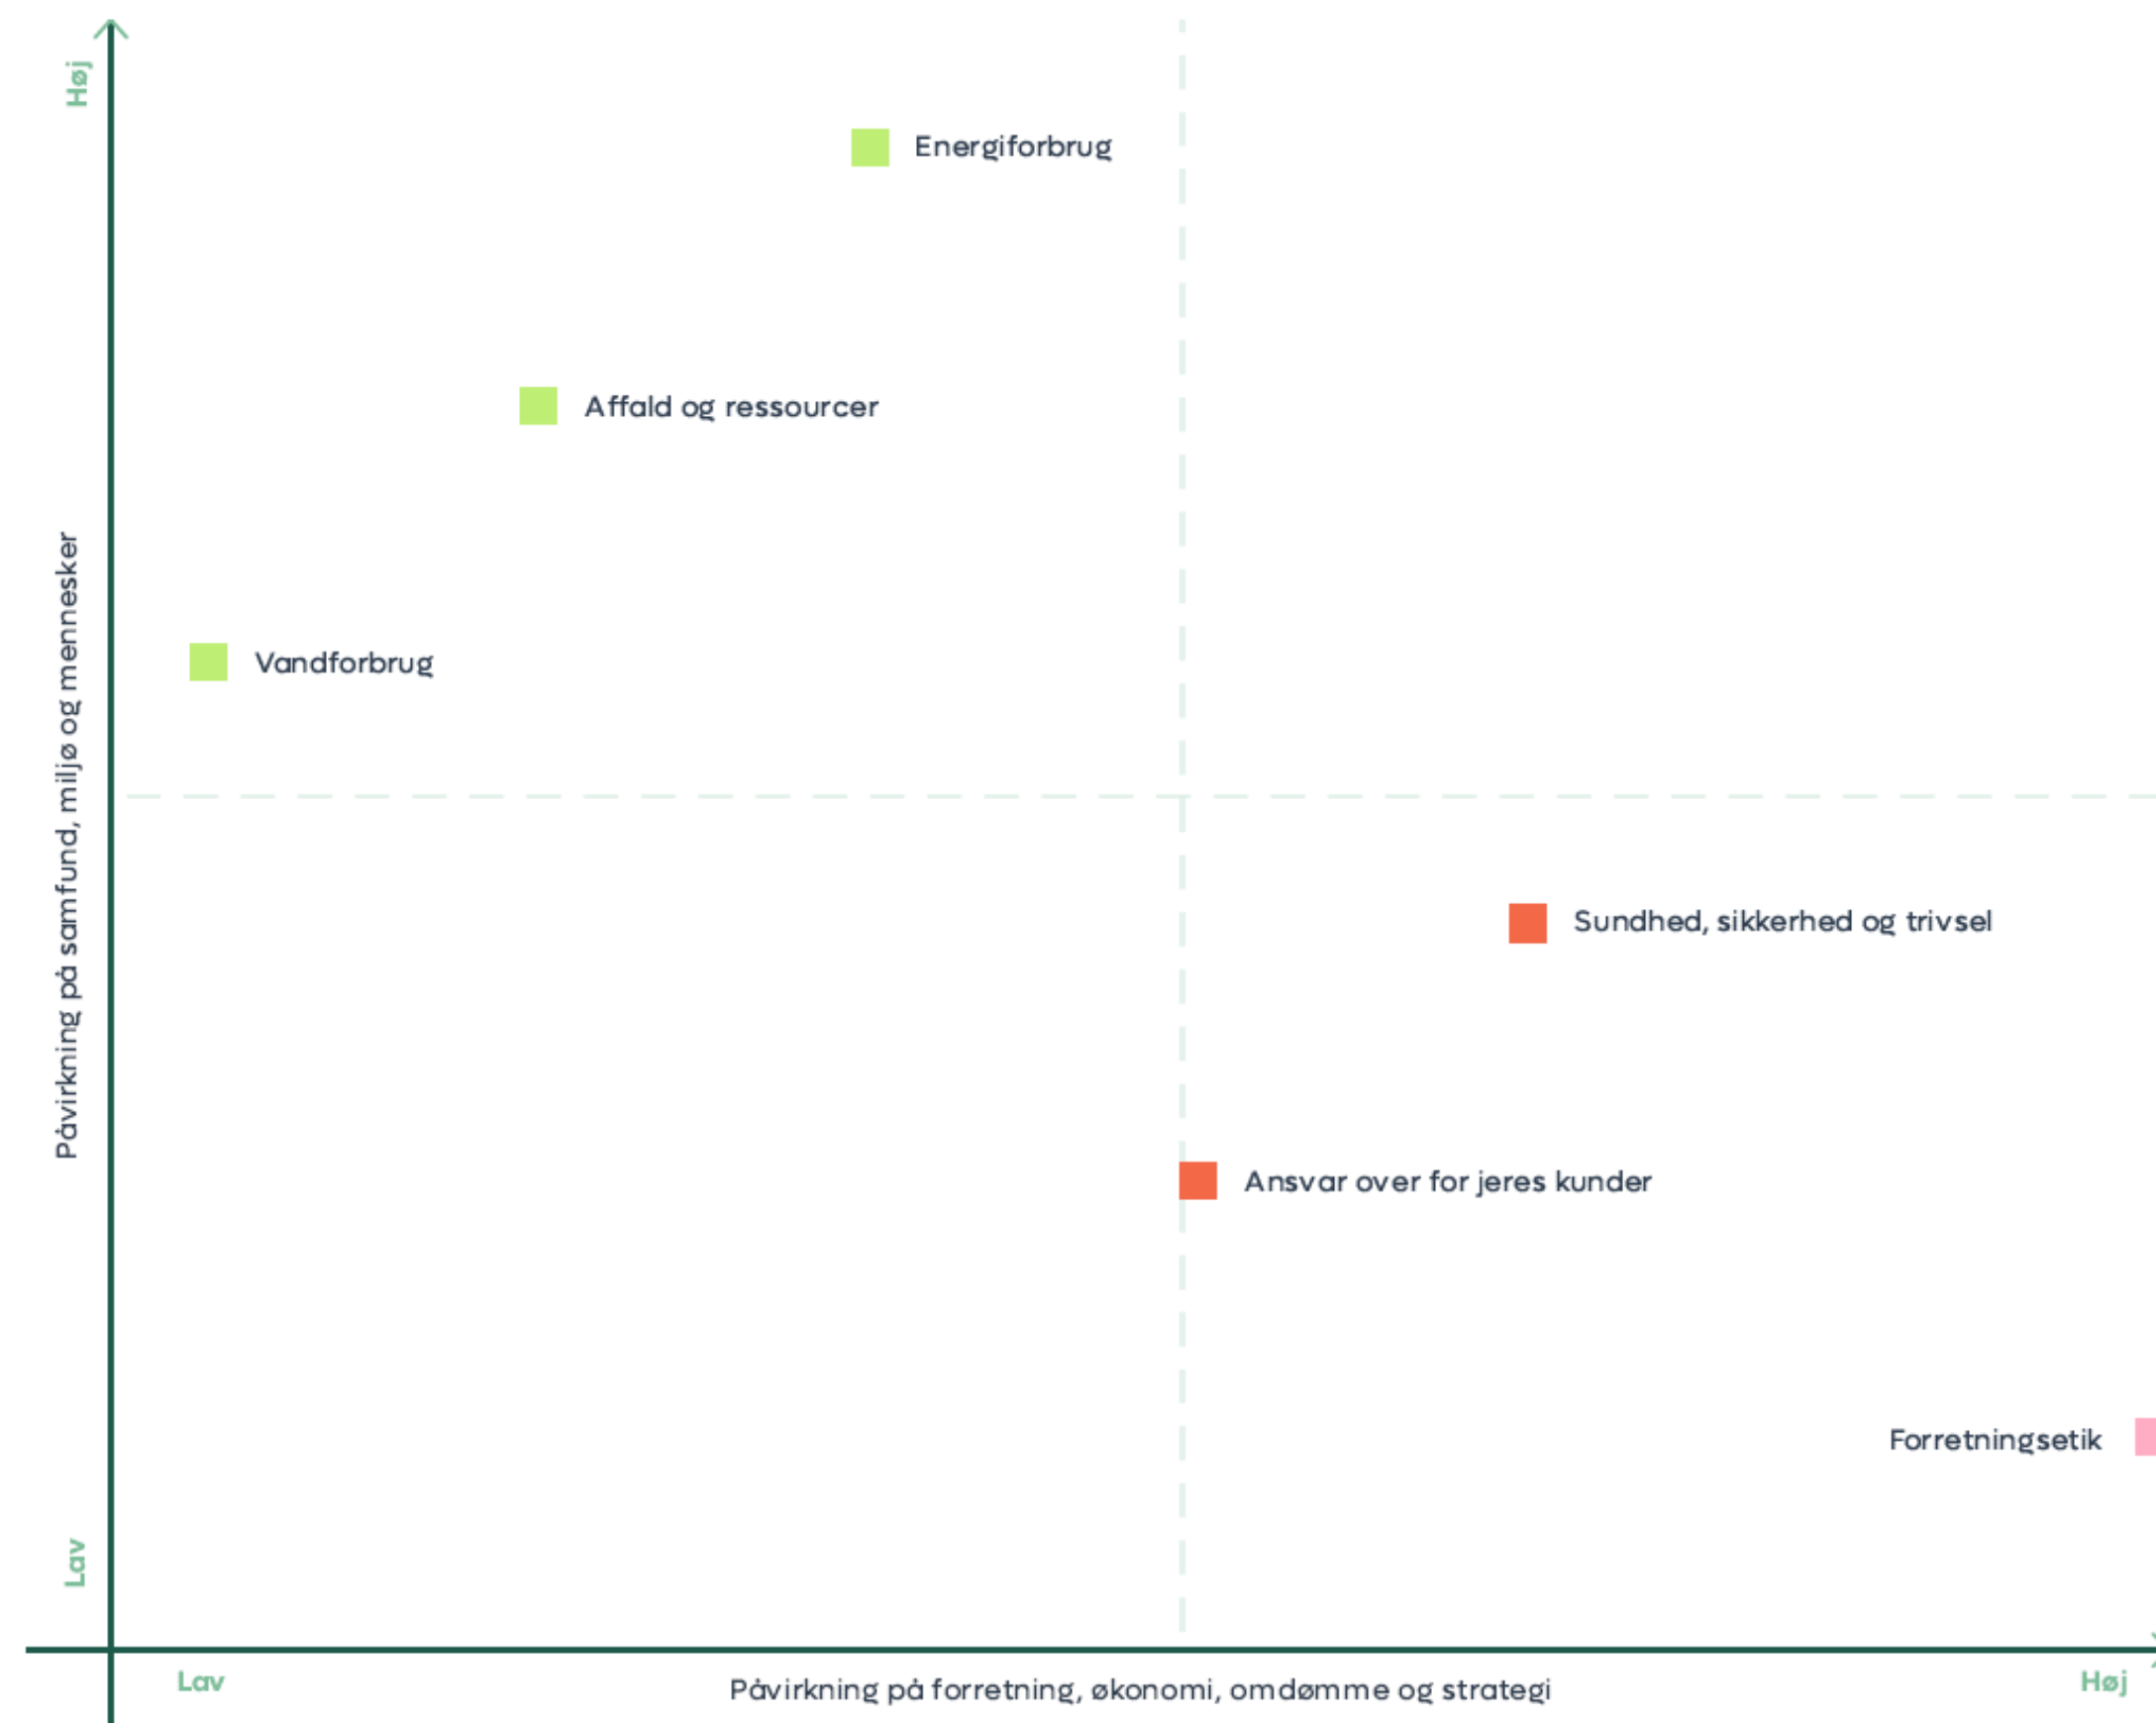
Høj

Energiforbrug

Affald og ressourcer

Vandforbrug

Påvirkning på samfund, miljø og mennesker

Sundhed, sikkerhed og trivsel

Ansvar over for jeres kunder

Forretningsetik

Lav

Lav

Påvirkning på forretning, økonomi, omdømme og strategi

Høj